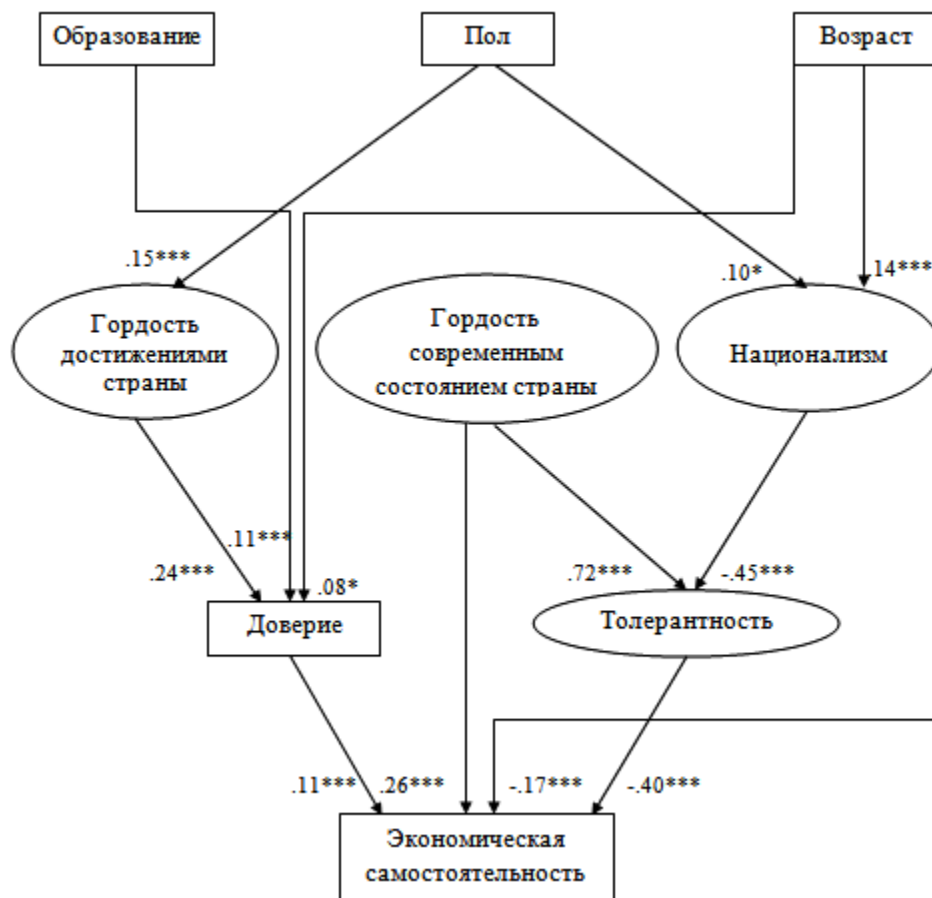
Образование

Пол

Возраст

.15***

.10*

14***

Гордость достижениями страны

Гордость современным состоянием страны

Национализм

.11***

.24***

.08*

.72***

-.45***

Доверие

Толерантность

.11***

.26***

-.17***

-.40***

Экономическая самостоятельность